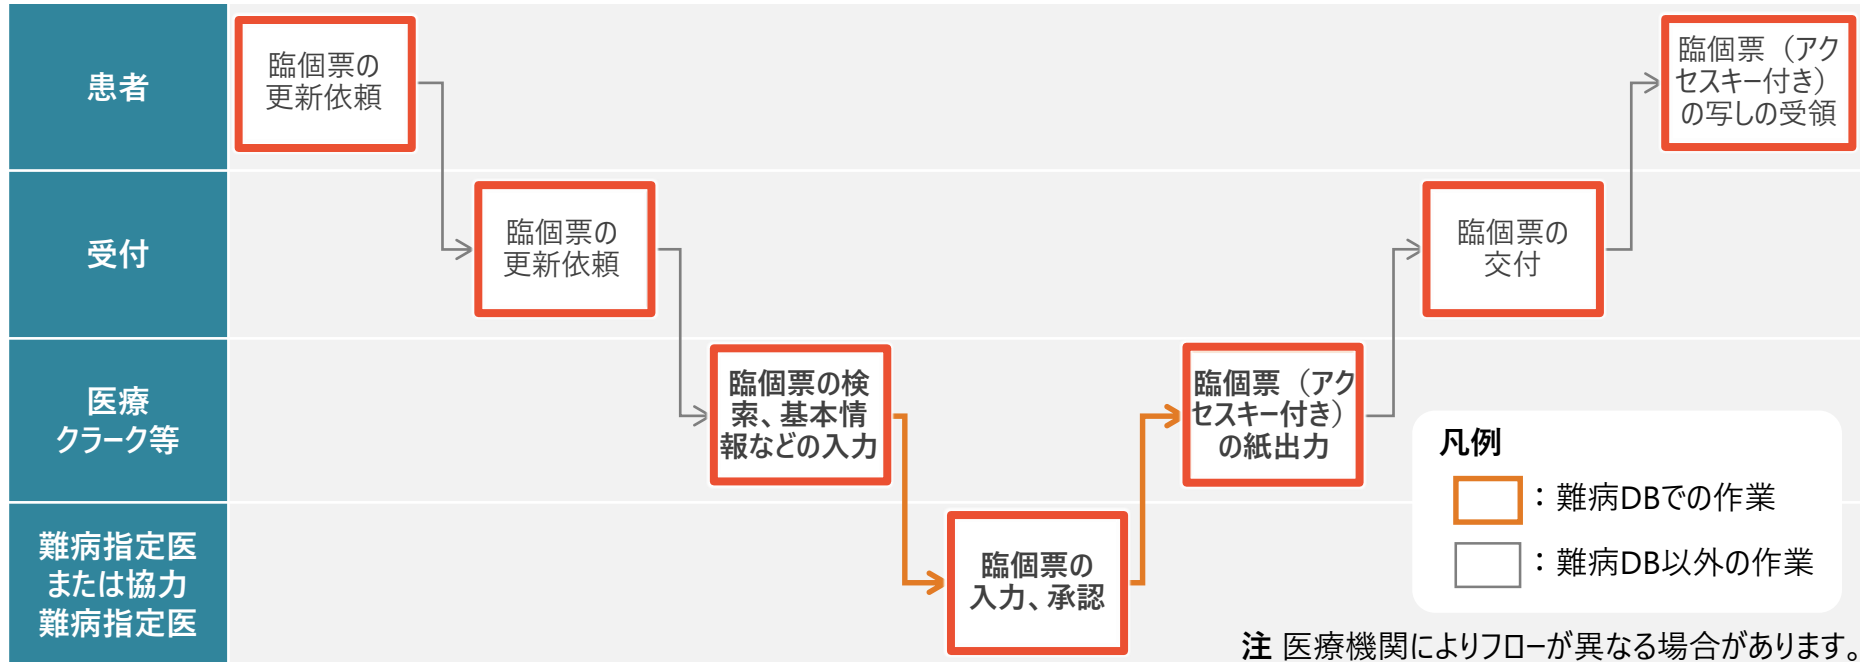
患者

受付

医療クラーク等

難病指定医または協力難病指定医

臨個票の更新依頼

臨個票の更新依頼

臨個票の検索、基本情報などの入力

臨個票の入力、承認

臨個票（アクセスキー付き）の紙出力

臨個票の交付

臨個票（アクセスキー付き）の写しの受領

凡例

：難病DBでの作業

：難病DB以外の作業

注 医療機関によりフローが異なる場合があります。